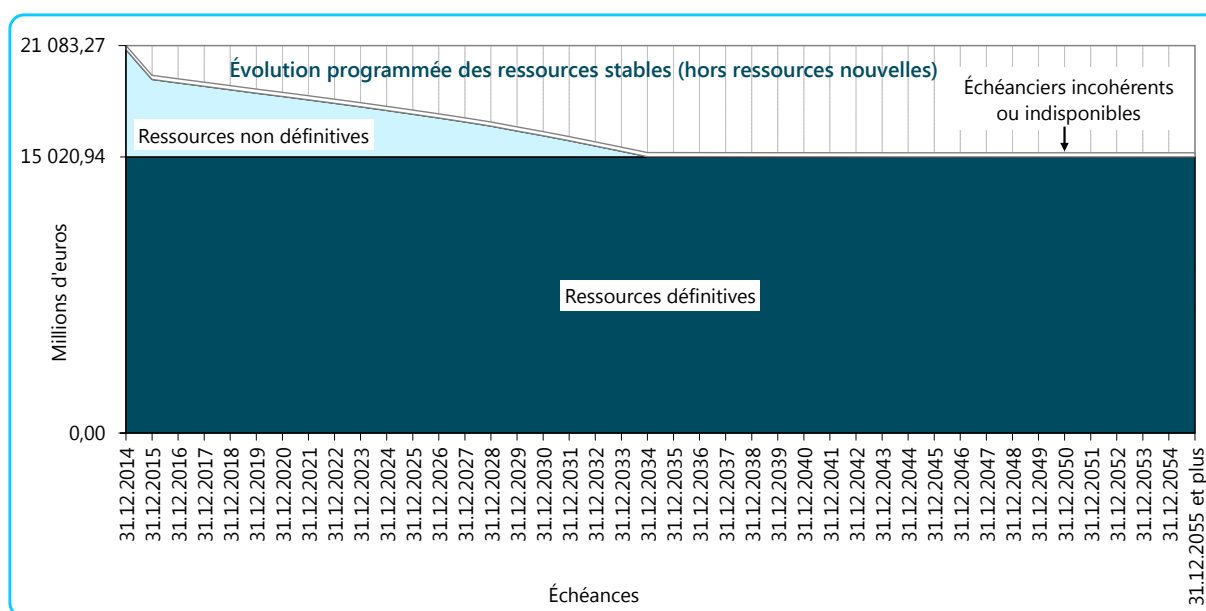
Évolution programmée des ressources stables (hors ressources nouvelles)

21 083,27

15 020,94

0,00

Millions d'euros

Ressources non définitives

Échéanciers incohérents ou indisponibles

Ressources définitives

31.12.2014
31.12.2015
31.12.2016
31.12.2017
31.12.2018
31.12.2019
31.12.2020
31.12.2021
31.12.2022
31.12.2023
31.12.2024
31.12.2025
31.12.2026
31.12.2027
31.12.2028
31.12.2029
31.12.2030
31.12.2031
31.12.2032
31.12.2033
31.12.2034
31.12.2035
31.12.2036
31.12.2037
31.12.2038
31.12.2039
31.12.2040
31.12.2041
31.12.2042
31.12.2043
31.12.2044
31.12.2045
31.12.2046
31.12.2047
31.12.2048
31.12.2049
31.12.2050
31.12.2051
31.12.2052
31.12.2053
31.12.2054
31.12.2055 et plus

Échéances